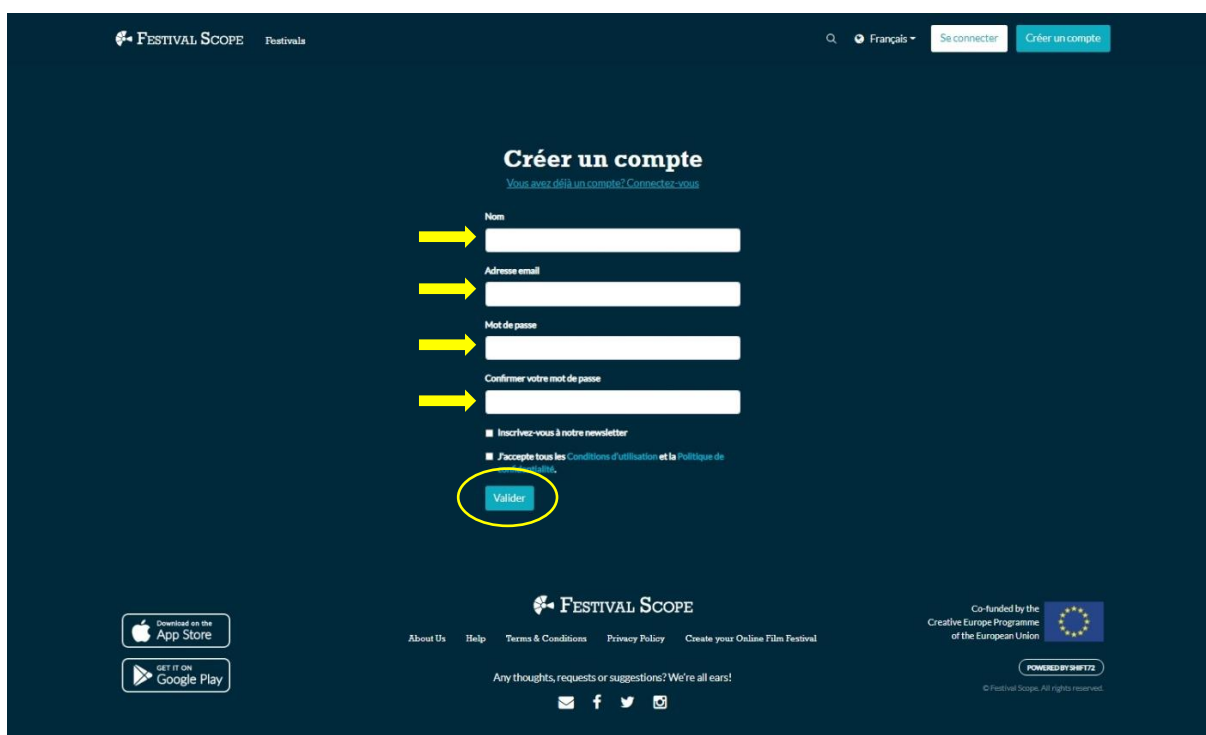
FESTIVAL SCOPE Festivals

Français Se connecter Créer un compte

Créer un compte

Vous avez déjà un compte? Connectez-vous

Nom

Adresse email

Mot de passe

Confirmer votre mot de passe

Inscrivez-vous à notre newsletter

J'accepte tous les Conditions d'utilisation et la Politique de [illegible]ialité.

Valider

Download on the App Store

GET IT ON Google Play

FESTIVAL SCOPE

About Us Help Terms & Conditions Privacy Policy Create your Online Film Festival

Any thoughts, requests or suggestions? We're all ears!

Co-funded by the Creative Europe Programme of the European Union

POWERED BY SHIFT72

© Festival Scope. All rights reserved.